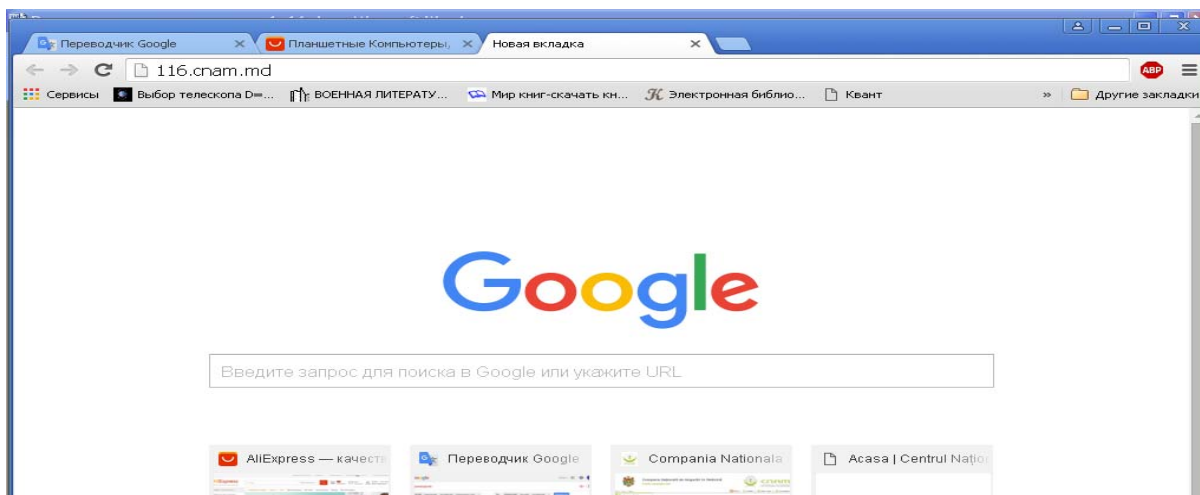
Переводчик Google ×
Планшетные Компьютеры, ×
Новая вкладка ×

116.cnam.md

ABP

Сервисы
Выбор телескопа D=...
ВОЕННАЯ ЛИТЕРАТУ...
Мир книг-скачать кн...
Электронная библио...
Квант
»
Другие закладки

Google

Введите запрос для поиска в Google или укажите URL

AliExpress — качеств
Переводчик Google
Compania Nationala
Acasa | Centrul Natio